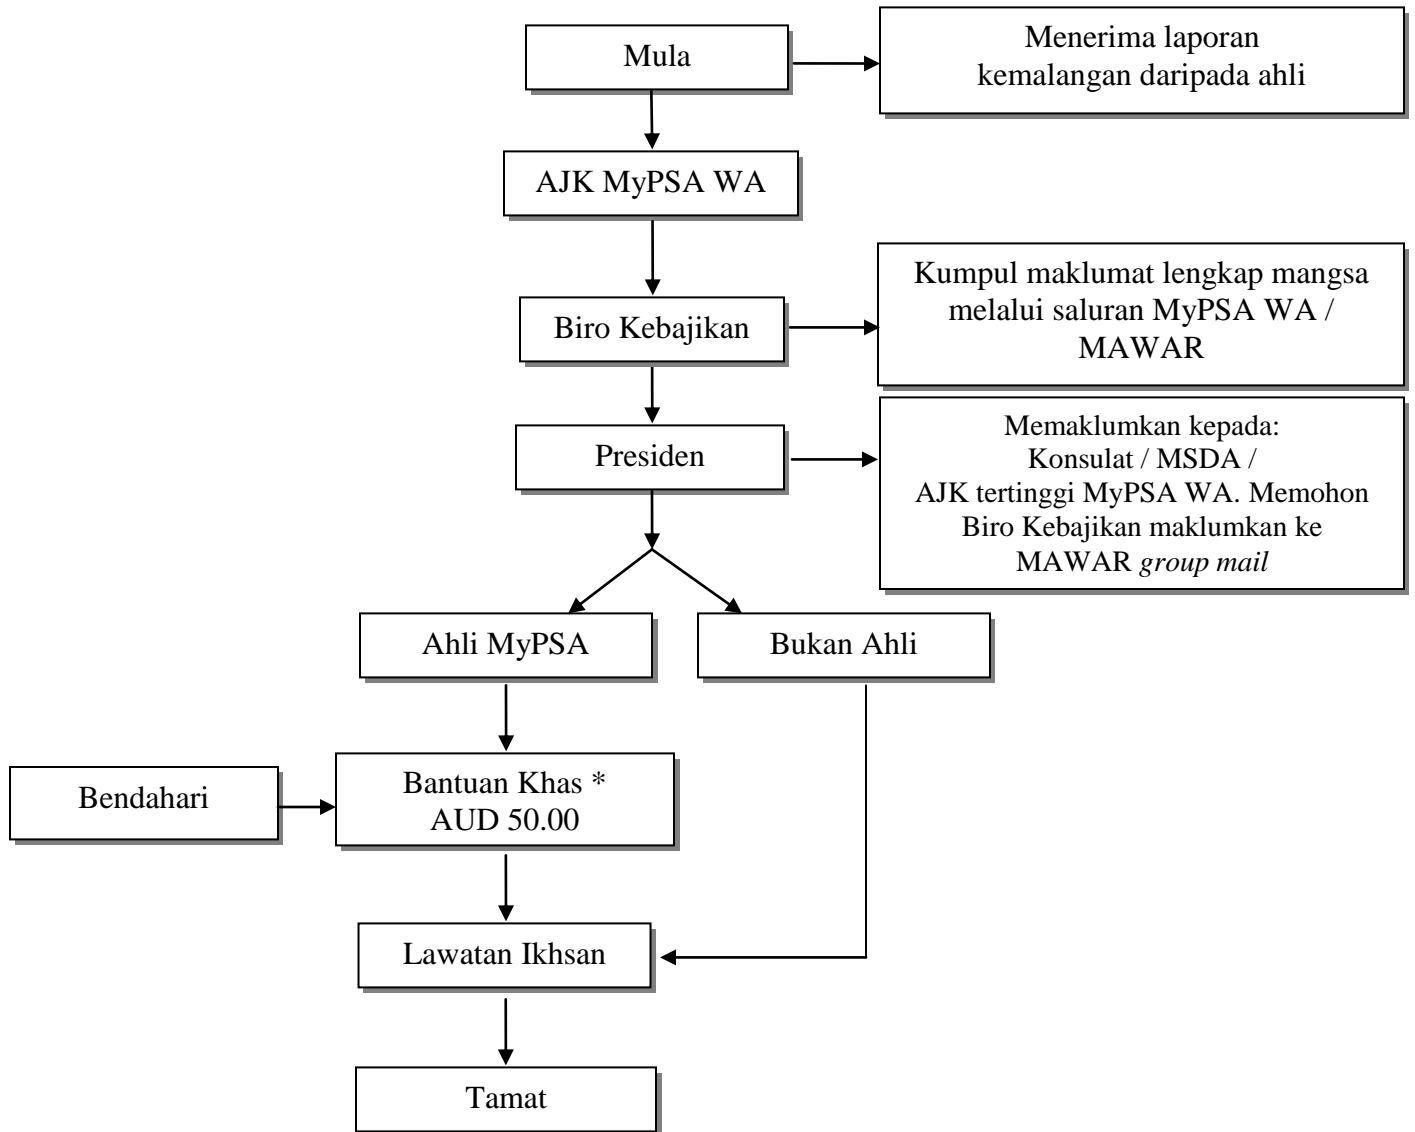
Mula

Menerima laporan kemalangan daripada ahli

AJK MyPSA WA

Biro Kebajikan

Kumpul maklumat lengkap mangsa melalui saluran MyPSA WA / MAWAR

Presiden

Memaklumkan kepada:
Konsulat / MSDA /
AJK tertinggi MyPSA WA. Memohon Biro Kebajikan maklumkan ke MAWAR *group mail*

Ahli MyPSA

Bukan Ahli

Bendahari

Bantuan Khas *
AUD 50.00

Lawatan Ikhsan

Tamat